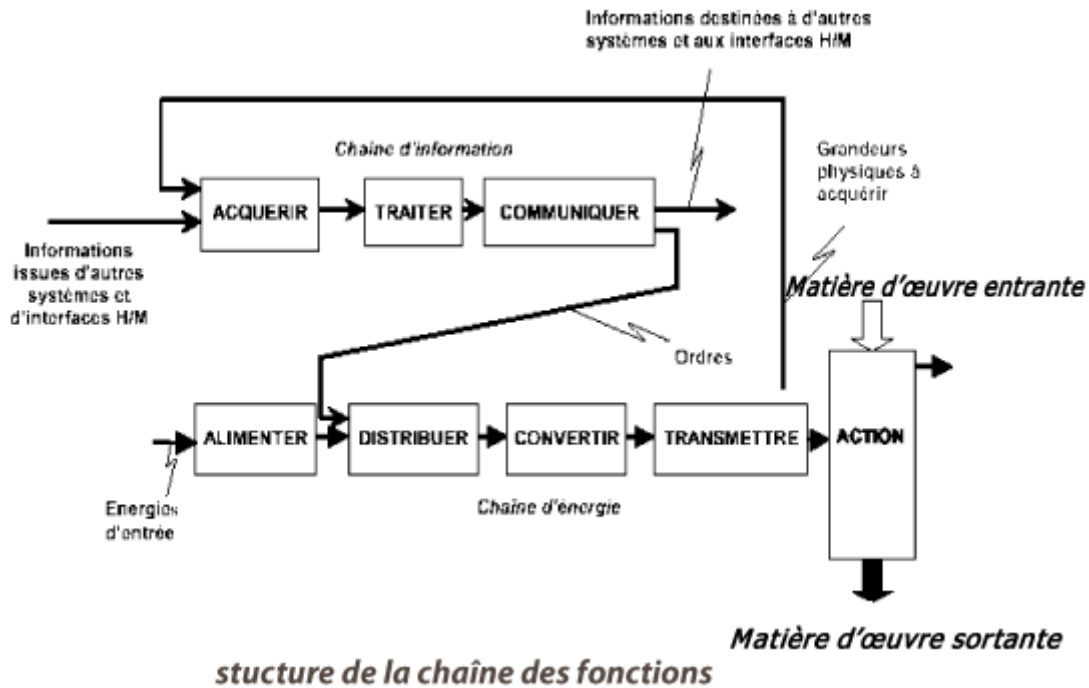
Informations destinées à d'autres systèmes et aux interfaces H/M

Chaîne d'information

Grandeurs physiques à acquérir

ACQUERIR

TRAITER

COMMUNIQUER

Informations issues d'autres systèmes et d'interfaces H/M

Matière d'œuvre entrante

Ordres

ALIMENTER

DISTRIBUER

CONVERTIR

TRANSMETTRE

ACTION

Energies d'entrée

Chaîne d'énergie

Matière d'œuvre sortante

stucture de la chaîne des fonctions